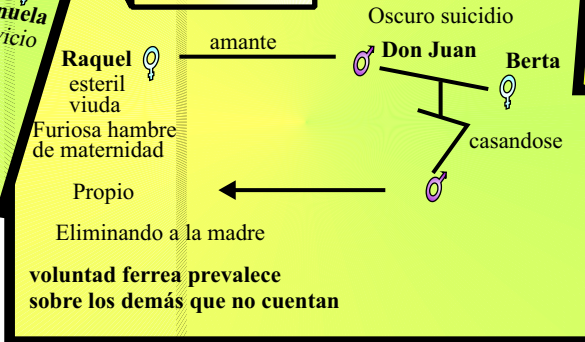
nuela
vicio

Oscuro suicidio

Raquel ♀
esteril
viuda
Furiosa hambre de maternidad

amante

♂ Don Juan

Berta
♀

casandose

♂

Propio

Eliminando a la madre

voluntad ferrea prevalece sobre los demás que no cuentan